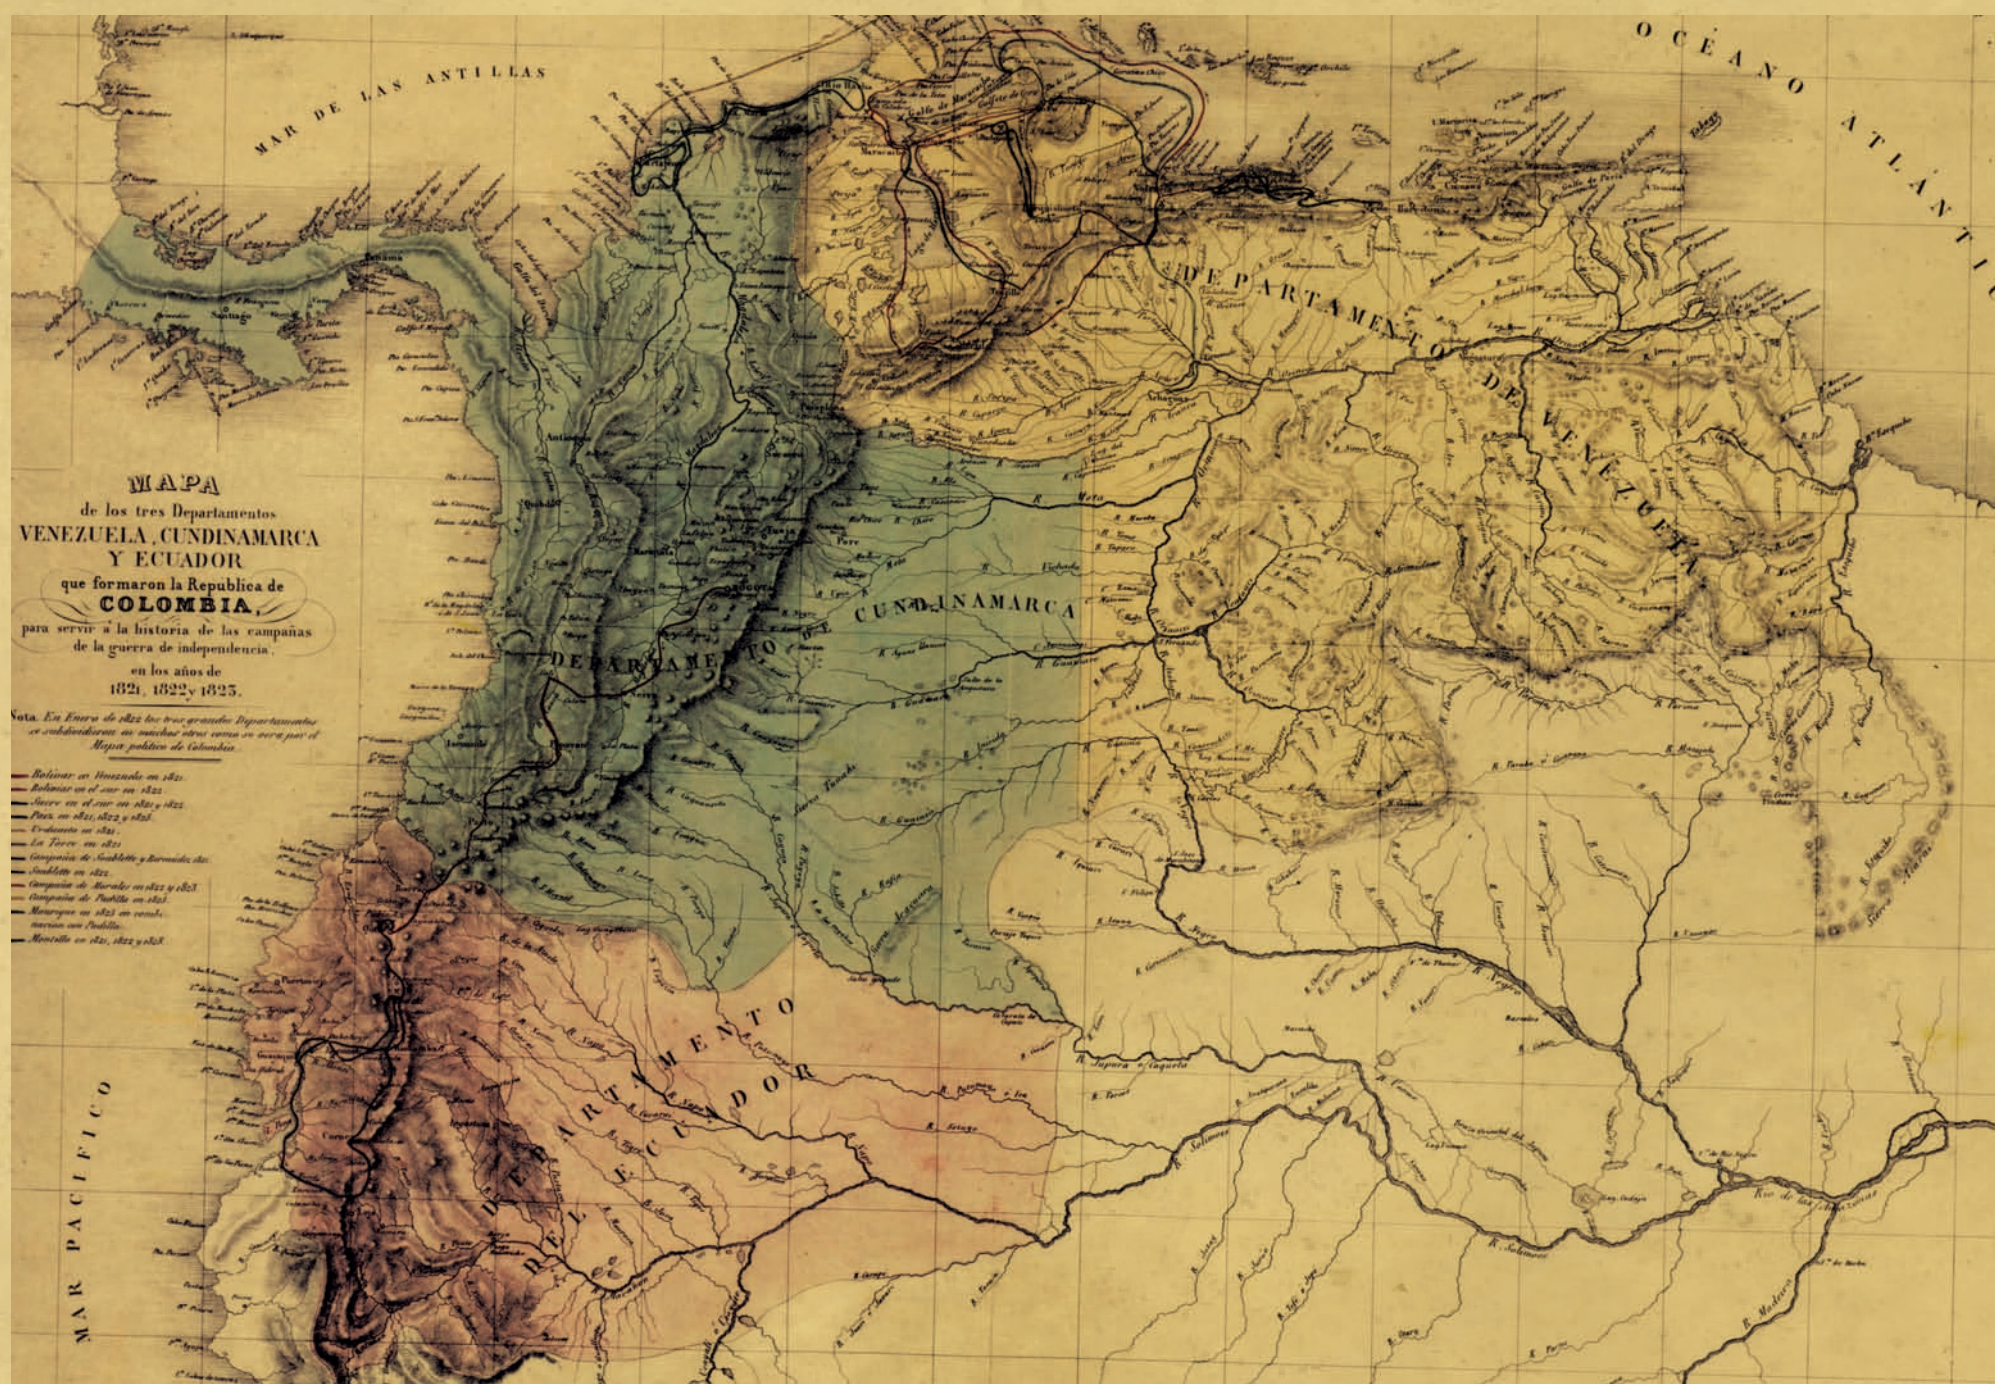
OCÉANO ATLÁNTICO

MAR DE LAS ANTILLAS

MAPA
de los tres Departamentos
VENEZUELA, CUNDINAMARCA
Y ECUADOR
que formaron la Republica de
COLOMBIA,
para servir á la historia de las campañas
de la guerra de independencia,
en los años de
1821, 1822 y 1823.

Nota. En Enero de 1824 los tres grandes Departamentos se subdividieron en muchos otros como se verá por el Mapa político de Colombia.

Bolivar en Venezuela en 1821
Bolivar en el sur en 1822
Sucre en el sur en 1821 y 1822
Paez en 1821, 1822 y 1823
Urdaneta en 1821
La Torre en 1821
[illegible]
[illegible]
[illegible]
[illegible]
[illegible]
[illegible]

DEPARTAMENTO DE VENEZUELA

DEPARTAMENTO DE CUNDINAMARCA

DEPARTAMENTO DEL ECUADOR

MAR PACIFICO